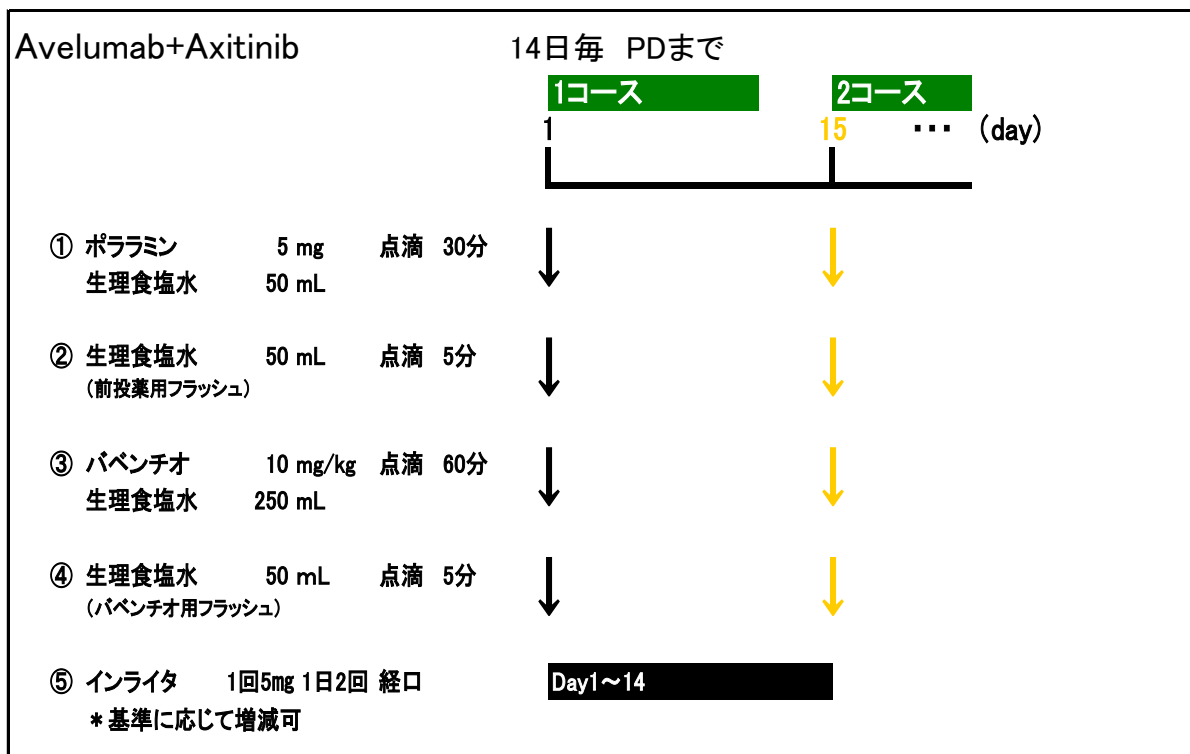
Avelumab+Axitinib

14日毎 PDまで

1コース

2コース

1

15

・・・ (day)

① ポララミン 5 mg 点滴 30分
生理食塩水 50 mL

② 生理食塩水 50 mL 点滴 5分
(前投薬用フラッシュ)

③ バベンチオ 10 mg/kg 点滴 60分
生理食塩水 250 mL

④ 生理食塩水 50 mL 点滴 5分
(バベンチオ用フラッシュ)

⑤ インライタ 1回5mg 1日2回 経口
＊基準に応じて増減可

Day1～14